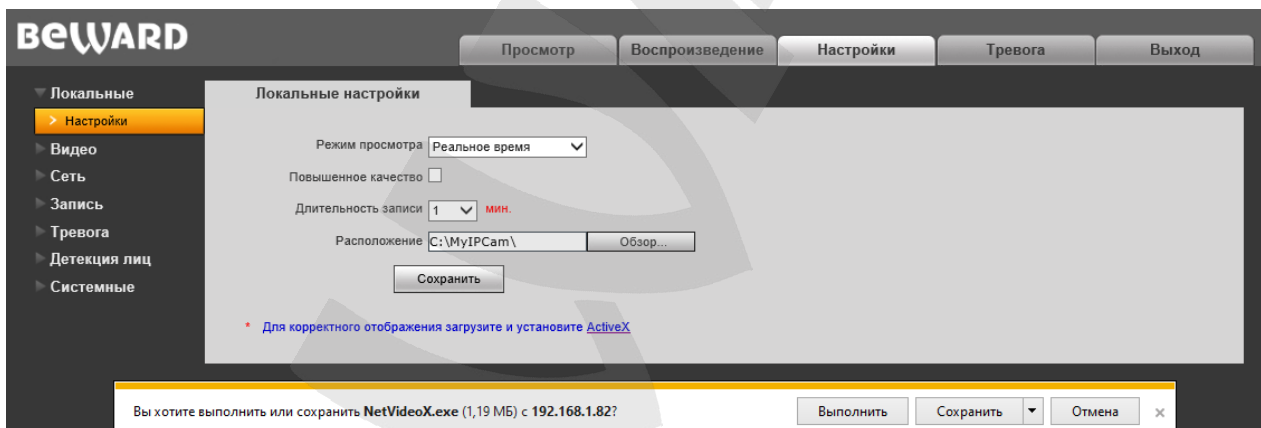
BeWARD

Просмотр | Воспроизведение | Настройки | Тревога | Выход

Локальные
> Настройки
Видео
Сеть
Запись
Тревога
Детекция лиц
Системные

Локальные настройки

Режим просмотра Реальное время
Повышенное качество
Длительность записи 1 мин.
Расположение C:\MyIPCam\ Обзор...
Сохранить

* Для корректного отображения загрузите и установите ActiveX

Вы хотите выполнить или сохранить NetVideoX.exe (1,19 МБ) с 192.168.1.82?
Выполнить | Сохранить | Отмена
×